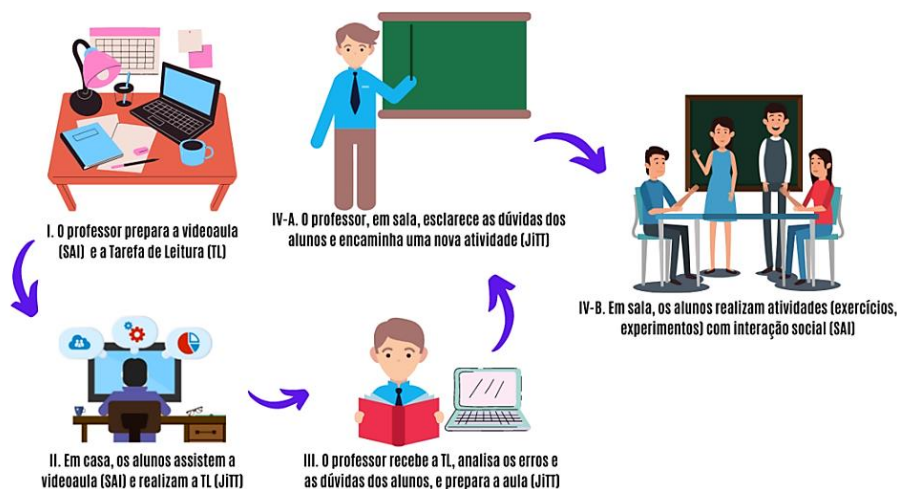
I. O professor prepara a videoaula (SAI) e a Tarefa de Leitura (TL)

IV-A. O professor, em sala, esclarece as dúvidas dos alunos e encaminha uma nova atividade (JiTT)

IV-B. Em sala, os alunos realizam atividades (exercícios, experimentos) com interação social (SAI)

II. Em casa, os alunos assistem a videoaula (SAI) e realizam a TL (JiTT)

III. O professor recebe a TL, analisa os erros e as dúvidas dos alunos, e prepara a aula (JiTT)